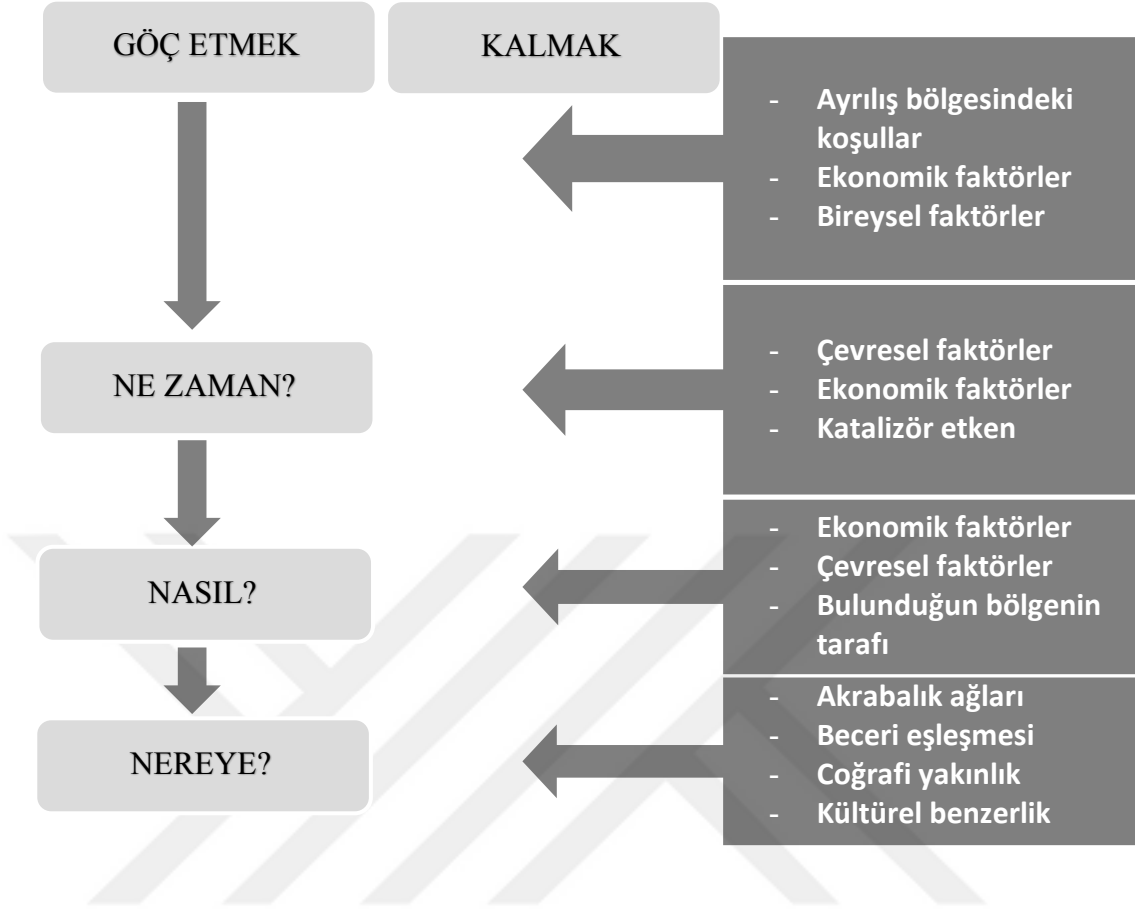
GÖÇ ETMEK

KALMAK

- Ayrılış bölgesindeki koşullar
- Ekonomik faktörler
- Bireysel faktörler

NE ZAMAN?

- Çevresel faktörler
- Ekonomik faktörler
- Katalizör etken

NASIL?

- Ekonomik faktörler
- Çevresel faktörler
- Bulunduğun bölgenin tarafı

NEREYE?

- Akrabalık ağları
- Beceri eşleşmesi
- Coğrafi yakınlık
- Kültürel benzerlik